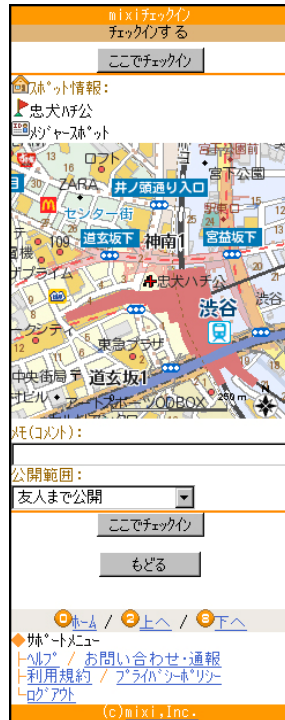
mixiﾁｪｯｸｲﾝ
ﾁｪｯｸｲﾝする

ここでﾁｪｯｸｲﾝ

ｽﾎﾟｯﾄ情報:
忠犬ﾊﾁ公
ﾒｼﾞｬｰｽﾎﾟｯﾄ

ロフト
ZARA
井ノ頭通り入口
宮下公園
センター街
道玄坂下
神南1
宮益坂下
109
忠犬ハチ公
渋谷
東急プラザ
道玄坂1
250 m

ﾒﾓ(ｺﾒﾝﾄ):

公開範囲:
友人まで公開

ここでﾁｪｯｸｲﾝ

もどる

0ﾎｰﾑ / 2上へ / 8下へ
◆ｻﾎﾟｰﾄﾒﾆｭｰ
ﾍﾙﾌﾟ / お問い合わせ・通報
利用規約 / ﾌﾟﾗｲﾊﾞｼｰﾎﾟﾘｼｰ
ﾛｸﾞｱｳﾄ
(c)mixi,Inc.